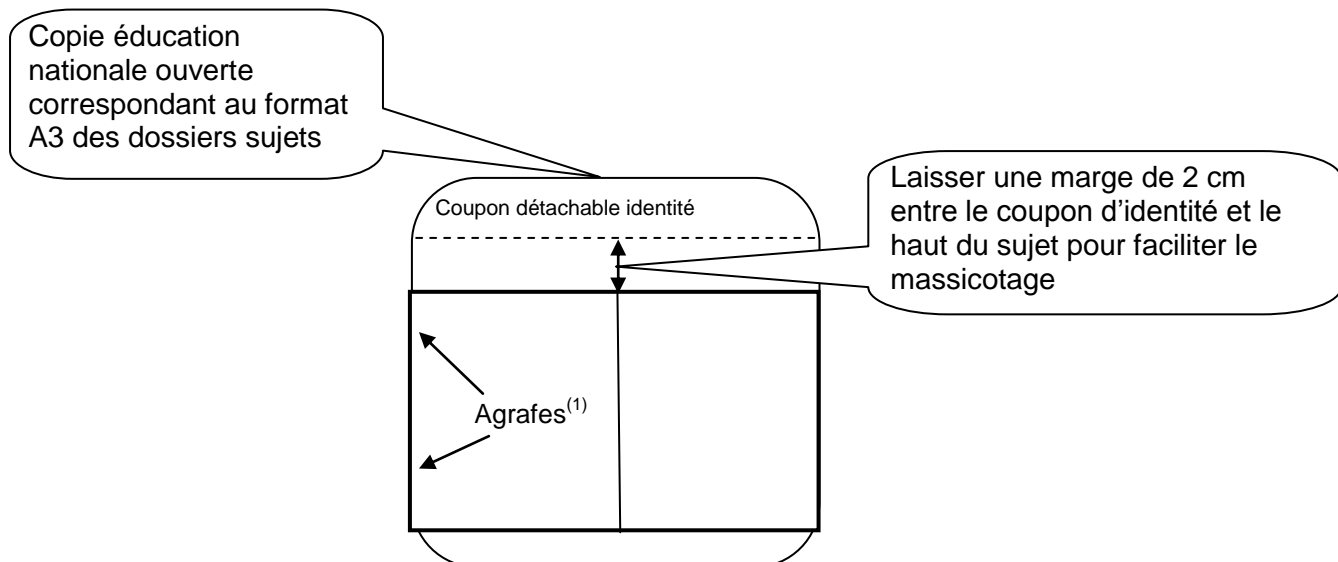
Copie éducation nationale ouverte correspondant au format A3 des dossiers sujets

Laisser une marge de 2 cm entre le coupon d'identité et le haut du sujet pour faciliter le massicotage

Coupon détachable identité

Agrafes$^{(1)}$